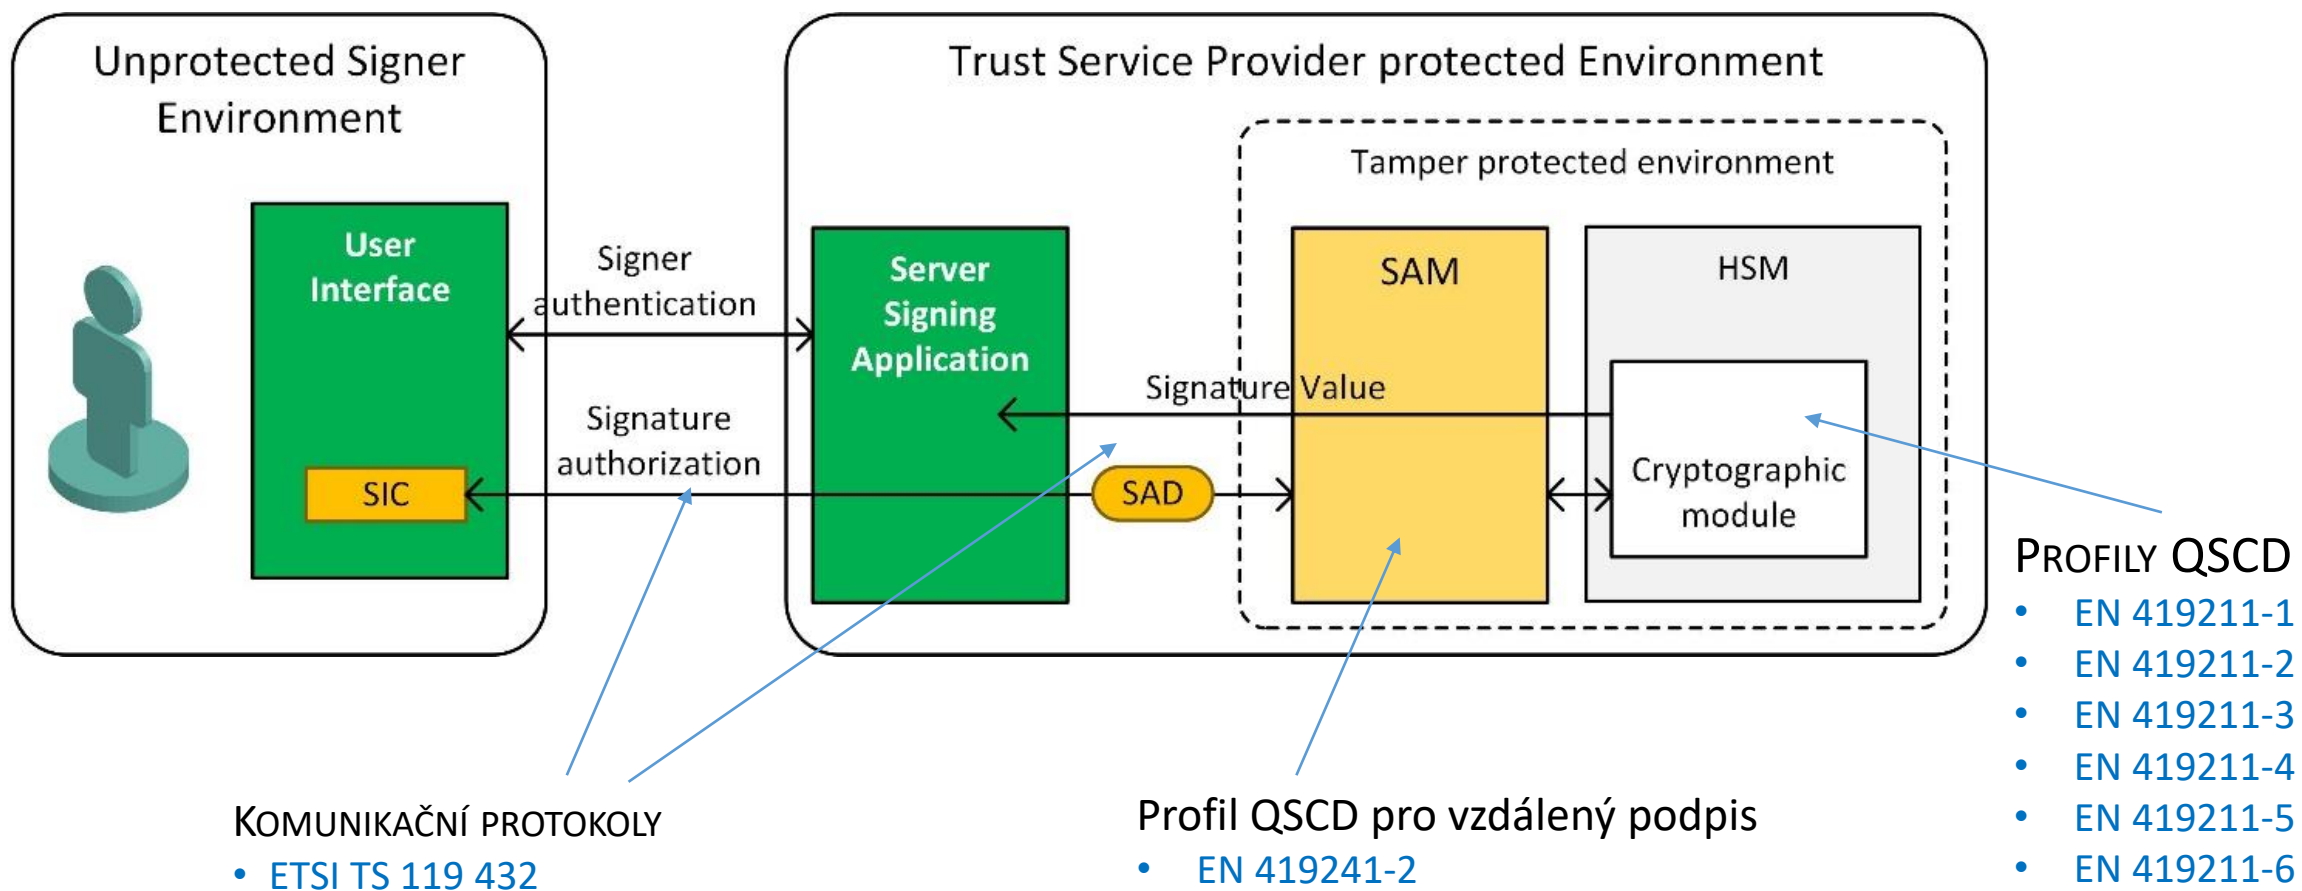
Unprotected Signer Environment

Trust Service Provider protected Environment

Tamper protected environment

User Interface

SIC

Signer authentication

Signature authorization

Server Signing Application

SAD

SAM

HSM

Signature Value

Cryptographic module

PROFILY QSCD
• EN 419211-1
• EN 419211-2
• EN 419211-3
• EN 419211-4
• EN 419211-5
• EN 419211-6

KOMUNIKAČNÍ PROTOKOLY
• ETSI TS 119 432

Profil QSCD pro vzdálený podpis
• EN 419241-2